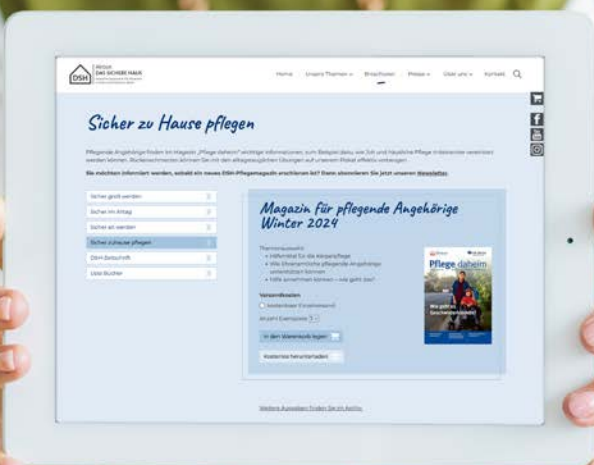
DSH Aktion DAS SICHERE HAUS

Home Unsere Themen Broschüren Presse Über uns Kontakt

Sicher zu Hause pflegen

Pflegende Angehörige finden im Magazin „Pflege daheim" wichtige Informationen, zum Beispiel dazu, wie Sie und häusliche Pflege in Balance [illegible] werden können. Rückenschmerzen können Sie mit den alltagstauglichen Übungen auf unserem Plakat effektiv vorbeugen.

Sie möchten informiert werden, sobald ein neues DSH-Pflegemagazin erschienen ist? Dann abonnieren Sie jetzt unseren Newsletter.

Sicher groß werden
Sicher im Alltag
Sicher alt werden
Sicher zuhause pflegen
DSH-Zeitschrift
Uber Bücher

Magazin für pflegende Angehörige Winter 2024

Themenauswahl:
• Hilfsmittel für die Körperpflege
• Wie Ehrenamtliche pflegende Angehörige unterstützen können
• Hilfe annehmen können – wie geht das?

Versandkosten
kostenloser Versand
Anzahl Exemplare 1

In den Warenkorb legen

Kostenlos herunterladen

Pflege daheim

Wie geht es Geschwisterkindern?

Weitere Ausgaben finden Sie im Archiv.